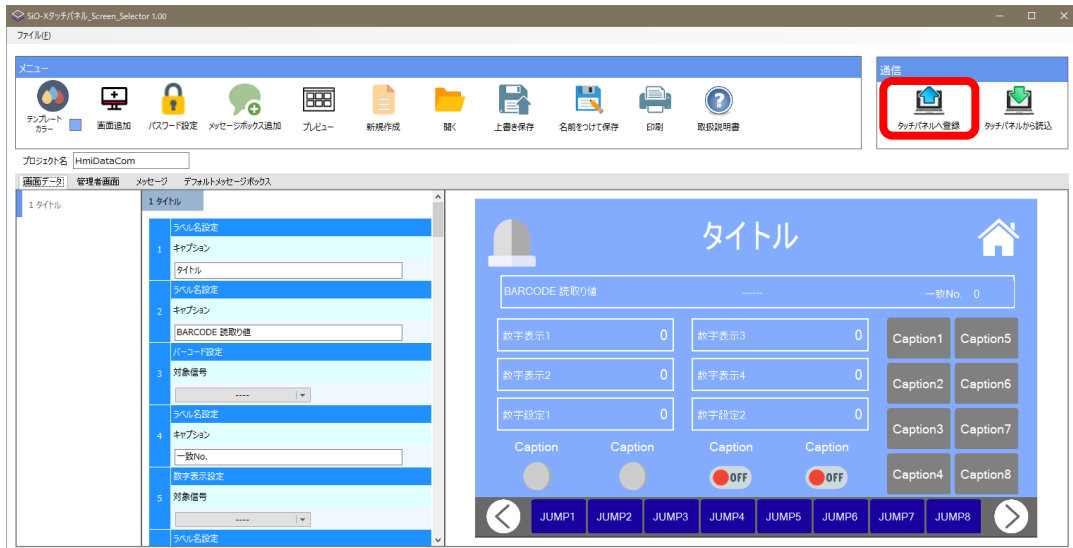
SiO-Xタッチパネル_Screen_Selector 1.00

ファイル(F)

メニュー

テンプレートカラー 画面追加 パスワード設定 メッセージボックス追加 プレビュー 新規作成 開く 上書き保存 名前をつけて保存 印刷 取扱説明書

通信

タッチパネルへ登録 タッチパネルから読込

プロジェクト名 HmiDataCom

画面データ 管理者画面 メッセージ デフォルトメッセージボックス

1 タイトル

1 タイトル

1 ラベル名設定
キャプション
タイトル

2 ラベル名設定
キャプション
BARCODE 読取り値

3 バーコード設定
対象信号
----

4 ラベル名設定
キャプション
一致No.

5 数字表示設定
対象信号
----

ラベル名設定

タイトル

BARCODE 読取り値 ------ 一致No. 0

| 数字表示1 0 | 数字表示3 0 | Caption1 | Caption5 |
|---|---|---|---|
| 数字表示2 0 | 数字表示4 0 | Caption2 | Caption6 |
| 数字設定1 0 | 数字設定2 0 | Caption3 | Caption7 |

Caption Caption Caption Caption
OFF OFF
Caption4 Caption8

JUMP1 JUMP2 JUMP3 JUMP4 JUMP5 JUMP6 JUMP7 JUMP8